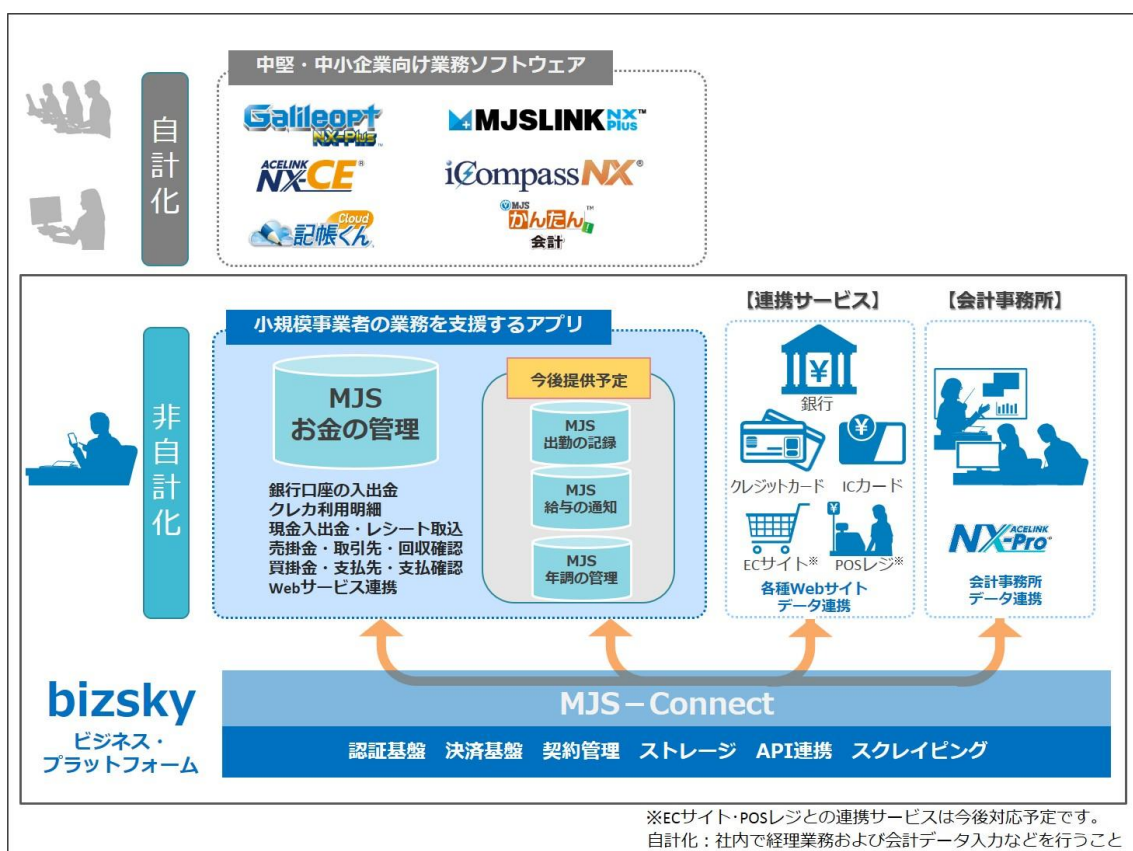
自計化

中堅・中小企業向け業務ソフトウェア

Galileopt NX-Plus

MJSLINK NX Plus

ACELINK NX-CE

iCompass NX

記帳くん Cloud

MJS かんたん! 会計

非自計化

小規模事業者の業務を支援するアプリ

MJS お金の管理

銀行口座の入出金
クレカ利用明細
現金入出金・レシート取込
売掛金・取引先・回収確認
買掛金・支払先・支払確認
Webサービス連携

今後提供予定

MJS 出勤の記録

MJS 給与の通知

MJS 年調の管理

【連携サービス】

銀行

クレジットカード

ICカード

ECサイト※

POSレジ※

各種Webサイト データ連携

【会計事務所】

ACELINK NX-Pro

会計事務所 データ連携

bizsky

ビジネス・プラットフォーム

MJS－Connect

認証基盤　決済基盤　契約管理　ストレージ　API連携　スクレイピング

※ECサイト・POSレジとの連携サービスは今後対応予定です。
自計化：社内で経理業務および会計データ入力などを行うこと